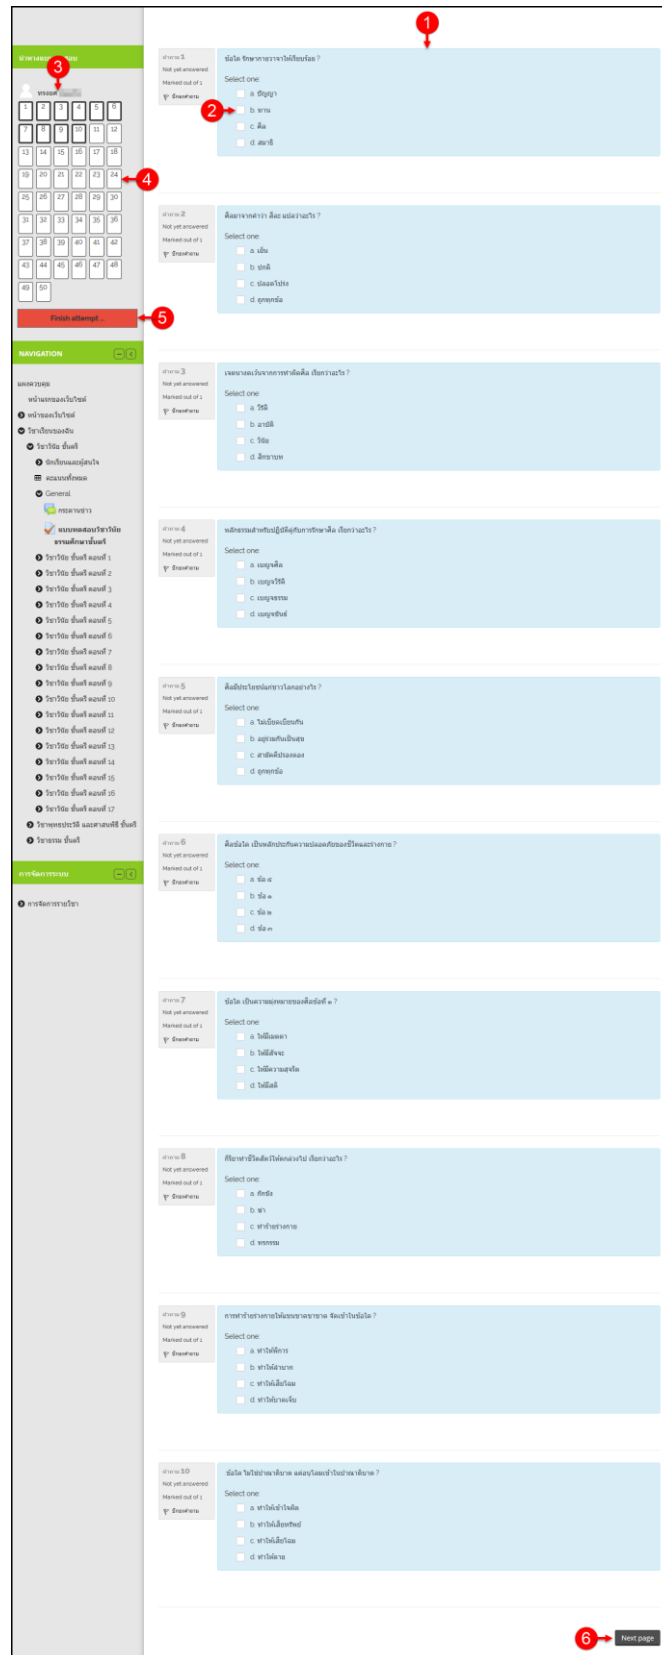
1

นำทางแบบทดสอบ

3

ทรงยศ

| 1 | 2 | 3 | 4 | 5 | 6 |
|---|---|---|---|---|---|
| 7 | 8 | 9 | 10 | 11 | 12 |
| 13 | 14 | 15 | 16 | 17 | 18 |
| 19 | 20 | 21 | 22 | 23 | 24 |
| 25 | 26 | 27 | 28 | 29 | 30 |
| 31 | 32 | 33 | 34 | 35 | 36 |
| 37 | 38 | 39 | 40 | 41 | 42 |
| 43 | 44 | 45 | 46 | 47 | 48 |
| 49 | 50 | | | | |

4

Finish attempt...

5

NAVIGATION

ผลงานสรุป
หน้าแรกของเว็บไซต์
หน้าของเว็บไซต์
วิชาเรียนของฉัน
วิชาวินัย ชั้นตรี
นักเรียนและผู้สนใจ
คะแนนทั้งหมด
General
กระดานข่าว
แบบทดสอบวิชาวินัย ธรรมศึกษาชั้นตรี
วิชาวินัย ชั้นตรี ตอนที่ 1
วิชาวินัย ชั้นตรี ตอนที่ 2
วิชาวินัย ชั้นตรี ตอนที่ 3
วิชาวินัย ชั้นตรี ตอนที่ 4
วิชาวินัย ชั้นตรี ตอนที่ 5
วิชาวินัย ชั้นตรี ตอนที่ 6
วิชาวินัย ชั้นตรี ตอนที่ 7
วิชาวินัย ชั้นตรี ตอนที่ 8
วิชาวินัย ชั้นตรี ตอนที่ 9
วิชาวินัย ชั้นตรี ตอนที่ 10
วิชาวินัย ชั้นตรี ตอนที่ 11
วิชาวินัย ชั้นตรี ตอนที่ 12
วิชาวินัย ชั้นตรี ตอนที่ 13
วิชาวินัย ชั้นตรี ตอนที่ 14
วิชาวินัย ชั้นตรี ตอนที่ 15
วิชาวินัย ชั้นตรี ตอนที่ 16
วิชาวินัย ชั้นตรี ตอนที่ 17
วิชาพุทธประวัติ และศาสนพิธี ชั้นตรี
วิชาธรรม ชั้นตรี

การจัดการระบบ

การจัดการรายวิชา

คำถาม 1
Not yet answered
Marked out of 1
ปักธงคำถาม

ข้อใด รักษากายวาจาให้เรียบร้อย ?
Select one:
a. ปัญญา
b. ทาน
c. ศีล
d. สมาธิ

2

คำถาม 2
Not yet answered
Marked out of 1
ปักธงคำถาม

ศีลมาจากคำว่า สีละ แปลว่าอะไร ?
Select one:
a. เย็น
b. ปกติ
c. ปลอดโปร่ง
d. ถูกทุกข้อ

คำถาม 3
Not yet answered
Marked out of 1
ปักธงคำถาม

เจตนางดเว้นจากการทำผิดศีล เรียกว่าอะไร ?
Select one:
a. วิรัติ
b. อาบัติ
c. วิบัติ
d. สิกขาบท

คำถาม 4
Not yet answered
Marked out of 1
ปักธงคำถาม

หลักธรรมสำหรับปฏิบัติคู่กับการรักษาศีล เรียกว่าอะไร ?
Select one:
a. เบญจศีล
b. เบญจวิรัติ
c. เบญจธรรม
d. เบญจขันธ์

คำถาม 5
Not yet answered
Marked out of 1
ปักธงคำถาม

ศีลมีประโยชน์แก่ชาวโลกอย่างไร ?
Select one:
a. ไม่เบียดเบียนกัน
b. อยู่ร่วมกันเป็นสุข
c. สามัคคีปรองดอง
d. ถูกทุกข้อ

คำถาม 6
Not yet answered
Marked out of 1
ปักธงคำถาม

ศีลข้อใด เป็นหลักประกันความปลอดภัยของชีวิตและร่างกาย ?
Select one:
a. ข้อ ๔
b. ข้อ ๑
c. ข้อ ๒
d. ข้อ ๓

คำถาม 7
Not yet answered
Marked out of 1
ปักธงคำถาม

ข้อใด เป็นความมุ่งหมายของศีลข้อที่ ๑ ?
Select one:
a. ให้มีเมตตา
b. ให้มีสัจจะ
c. ให้มีความสุจริต
d. ให้มีสติ

คำถาม 8
Not yet answered
Marked out of 1
ปักธงคำถาม

ที่ยกทำชีวิตสัตว์ให้ตกล่วงไป เรียกว่าอะไร ?
Select one:
a. ทัศนีย
b. ฆ่า
c. ทำร้ายร่างกาย
d. ทรกรรม

คำถาม 9
Not yet answered
Marked out of 1
ปักธงคำถาม

การทำร้ายร่างกายให้ผิดขนาดธรรมดา จัดเข้าในข้อใด ?
Select one:
a. ทำให้พิการ
b. ทำให้เสียโฉม
c. ทำให้เสียโฉม
d. ทำให้บาดเจ็บ

คำถาม 10
Not yet answered
Marked out of 1
ปักธงคำถาม

ข้อใด ไม่ใช่ประเภทตีเบาบาด แต่อนุโลมเข้าในประเภทตีเบาบาด ?
Select one:
a. ทำให้เข้าใจผิด
b. ทำให้เสียทรัพย์
c. ทำให้เสียโฉม
d. ทำให้ตาย

6

Next page